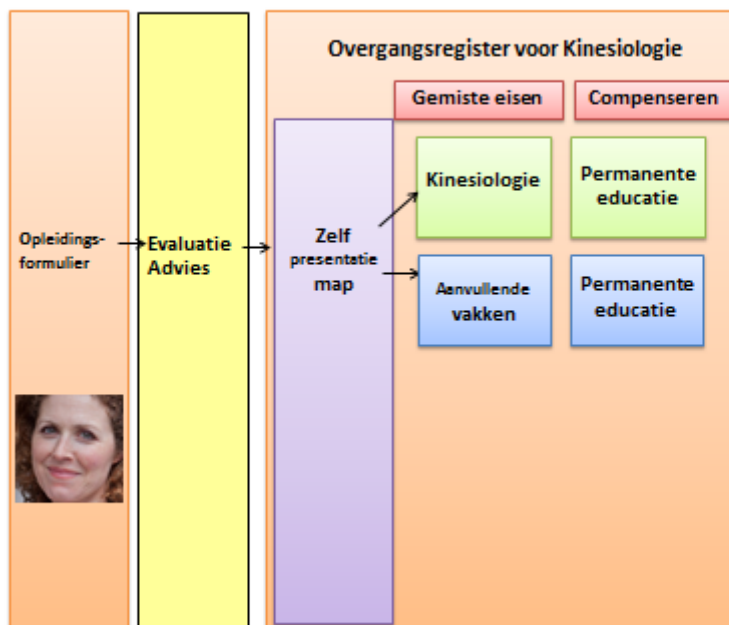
Overgangsregister voor Kinesiologie

Gemiste eisen

Compenseren

Opleidingsformulier

Evaluatie Advies

Zelf presentatie map

Kinesiologie

Permanente educatie

Aanvullende vakken

Permanente educatie